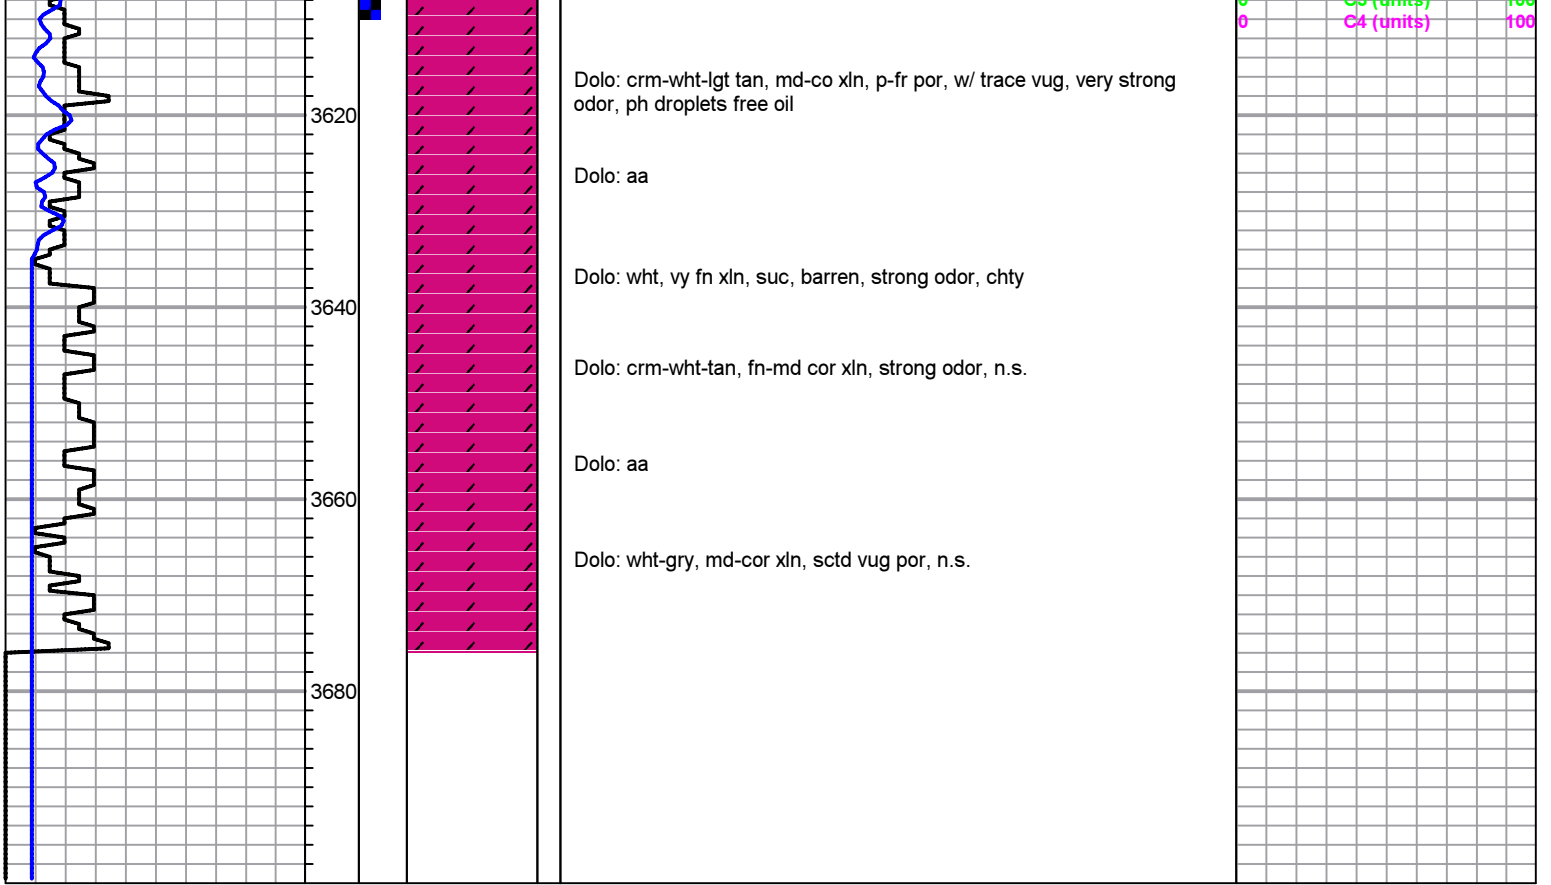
0 C3 (units) 100
0 C4 (units) 100

3620

3640

3660

3680

Dolo: crm-wht-lgt tan, md-co xln, p-fr por, w/ trace vug, very strong odor, ph droplets free oil

Dolo: aa

Dolo: wht, vy fn xln, suc, barren, strong odor, chty

Dolo: crm-wht-tan, fn-md cor xln, strong odor, n.s.

Dolo: aa

Dolo: wht-gry, md-cor xln, sctd vug por, n.s.